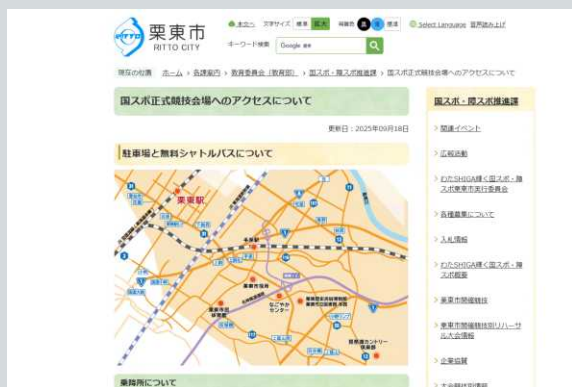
栗東市
RITTO CITY

本文へ　文字サイズ 標準 拡大　背景色 黒 青 標準　Select Language　音声読み上げ

キーワード検索 Google 提供

現在の位置 ホーム > 各課案内 > 教育委員会（教育部） > 国スポ・障スポ推進課 > 国スポ正式競技会場へのアクセスについて

国スポ正式競技会場へのアクセスについて

更新日：2025年09月18日

駐車場と無料シャトルバスについて

栗東駅

乗降所について

国スポ・障スポ推進課

関連イベント

広報活動

わたSHIGA輝く国スポ・障スポ栗東市実行委員会

各種募集について

入札情報

わたSHIGA輝く国スポ・障スポ概要

栗東市開催競技

栗東市開催競技別リハーサル大会情報

企業協賛

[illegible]